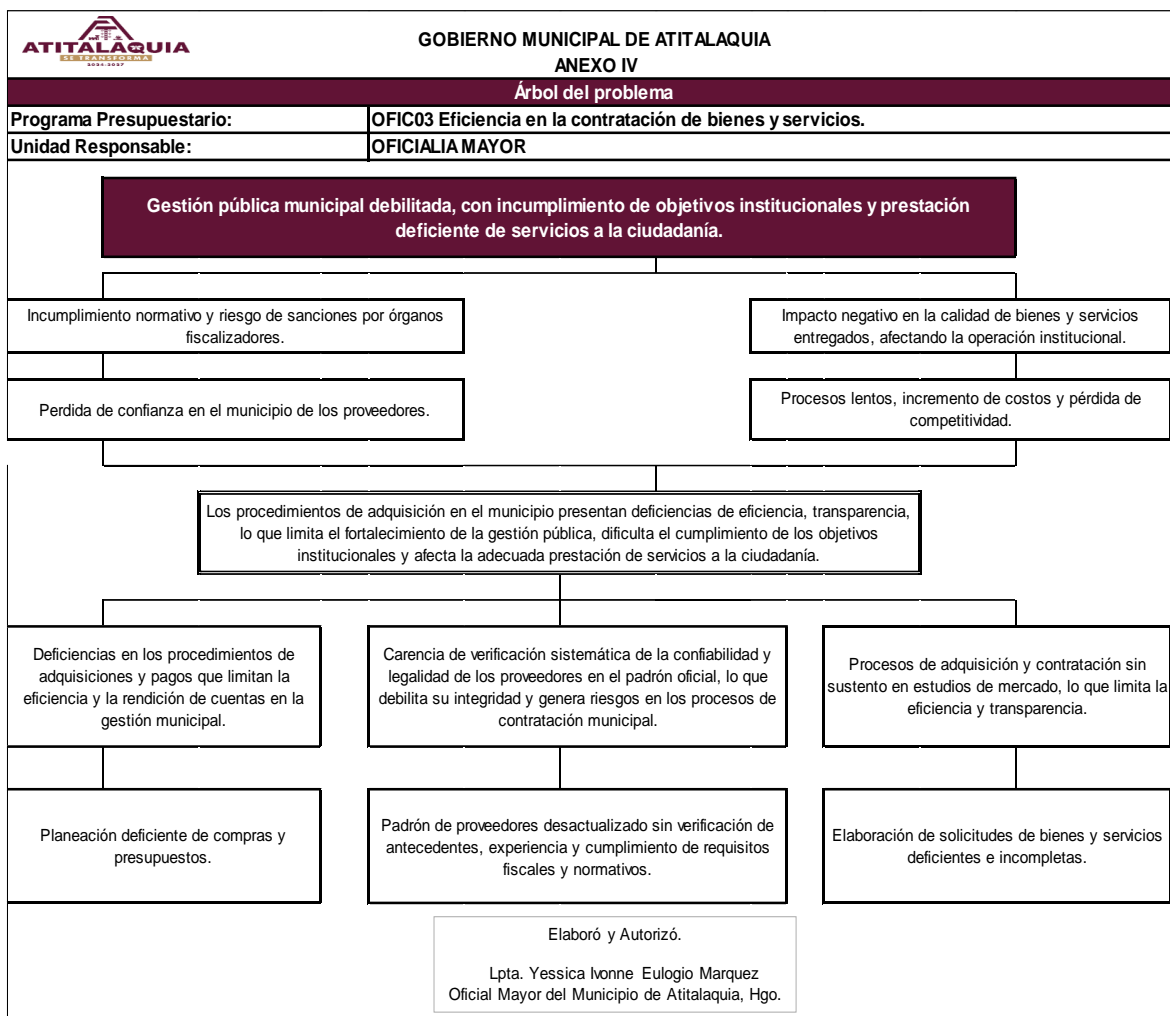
ATITALAQUIA
SE TRANSFORMA
2024-2027

GOBIERNO MUNICIPAL DE ATITALAQUIA
ANEXO IV

Árbol del problema

| Programa Presupuestario: | OFIC03 Eficiencia en la contratación de bienes y servicios. |
|---|---|
| Unidad Responsable: | OFICIALIA MAYOR |

Gestión pública municipal debilitada, con incumplimiento de objetivos institucionales y prestación deficiente de servicios a la ciudadanía.

Incumplimiento normativo y riesgo de sanciones por órganos fiscalizadores.

Impacto negativo en la calidad de bienes y servicios entregados, afectando la operación institucional.

Perdida de confianza en el municipio de los proveedores.

Procesos lentos, incremento de costos y pérdida de competitividad.

Los procedimientos de adquisición en el municipio presentan deficiencias de eficiencia, transparencia, lo que limita el fortalecimiento de la gestión pública, dificulta el cumplimiento de los objetivos institucionales y afecta la adecuada prestación de servicios a la ciudadanía.

Deficiencias en los procedimientos de adquisiciones y pagos que limitan la eficiencia y la rendición de cuentas en la gestión municipal.

Carencia de verificación sistemática de la confiabilidad y legalidad de los proveedores en el padrón oficial, lo que debilita su integridad y genera riesgos en los procesos de contratación municipal.

Procesos de adquisición y contratación sin sustento en estudios de mercado, lo que limita la eficiencia y transparencia.

Planeación deficiente de compras y presupuestos.

Padrón de proveedores desactualizado sin verificación de antecedentes, experiencia y cumplimiento de requisitos fiscales y normativos.

Elaboración de solicitudes de bienes y servicios deficientes e incompletas.

Elaboró y Autorizó.

Lpta. Yessica Ivonne Eulogio Marquez
Oficial Mayor del Municipio de Atitalaquia, Hgo.